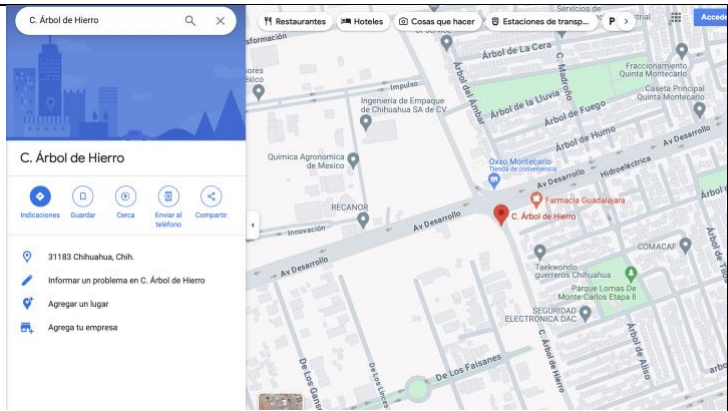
C. Árbol de Hierro

C. Árbol de Hierro

Indicaciones
Guardar
Cerca
Enviar al teléfono
Compartir

31183 Chihuahua, Chih.

Informar un problema en C. Árbol de Hierro

Agregar un lugar

Agrega tu empresa

Restaurantes
Hoteles
Cosas que hacer
Estaciones de transp...
P
Acced

formación
Servicios
Acceso
Árbol de La Cera
Fraccionamiento Quinta Montecarlo
Caseta Principal Quinta Montecarlo
Impulso
Ingenieria de Empaque de Chihuahua SA de CV
Árbol del Ámbar
C. Madroño
Árbol de la Lluvia
Árbol de Fuego
Árbol de Humo
Av Desarrollo
Hidroeléctrica
Quimica Agronomica de Mexico
Oxxo Montecarlo
Tienda de conveniencia
Av Desarrollo
Farmacia Guadalajara
C. Árbol de Hierro
RECANOR
Innovación
Av Desarrollo
Av Desarrollo
COMACAF
Taekwondo guerreros Chihuahua
Parque Lomas De Monte Carlos Etapa II
SEGURIDAD ELECTRONICA DAC
C. Árbol de Hierro
Árbol de Aliso
De Los Faisanes
De Los Linces
De Los Gansos